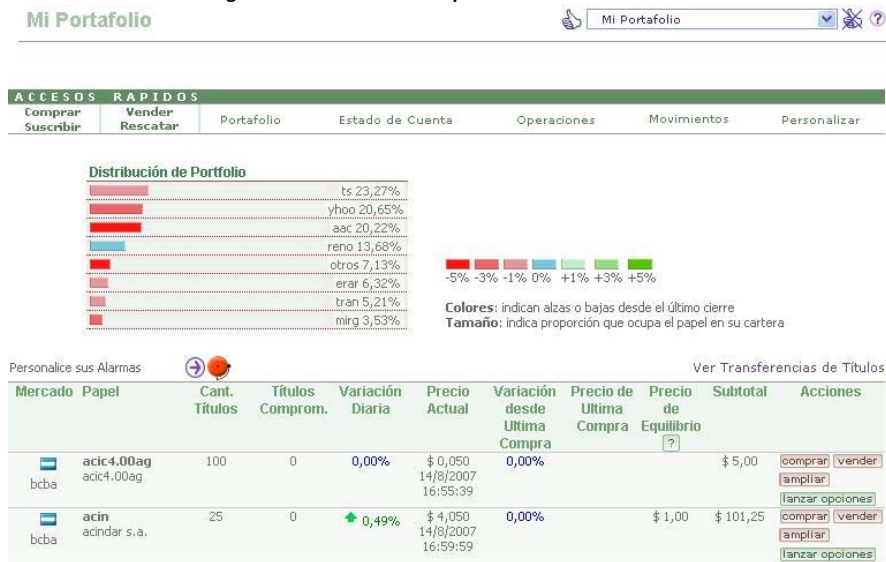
Mi Portafolio

Mi Portafolio

ACCESOS RAPIDOS

| Comprar Suscribir | Vender Rescatar | Portafolio | Estado de Cuenta | Operaciones | Movimientos | Personalizar |
|---|---|---|---|---|---|---|

Distribución de Portfolio

ts 23,27%
yhoo 20,65%
aac 20,22%
reno 13,68%
otros 7,13%
erar 6,32%
tran 5,21%
mirg 3,53%

-5% -3% -1% 0% +1% +3% +5%

Colores: indican alzas o bajas desde el último cierre
Tamaño: indica proporción que ocupa el papel en su cartera

Personalice sus Alarmas

Ver Transferencias de Títulos

| Mercado | Papel | Cant. Títulos | Títulos Comprom. | Variación Diaria | Precio Actual | Variación desde Ultima Compra | Precio de Ultima Compra | Precio de Equilibrio ? | Subtotal | Acciones |
|---|---|---|---|---|---|---|---|---|---|---|
| bcba | acic4.00ag acic4.00ag | 100 | 0 | 0,00% | \$ 0,050 14/8/2007 16:55:39 | 0,00% | | | \$ 5,00 | comprar vender ampliar lanzar opciones |
| bcba | acin acindar s.a. | 25 | 0 | 0,49% | \$ 4,050 14/8/2007 16:59:59 | 0,00% | | \$ 1,00 | \$ 101,25 | comprar vender ampliar lanzar opciones |